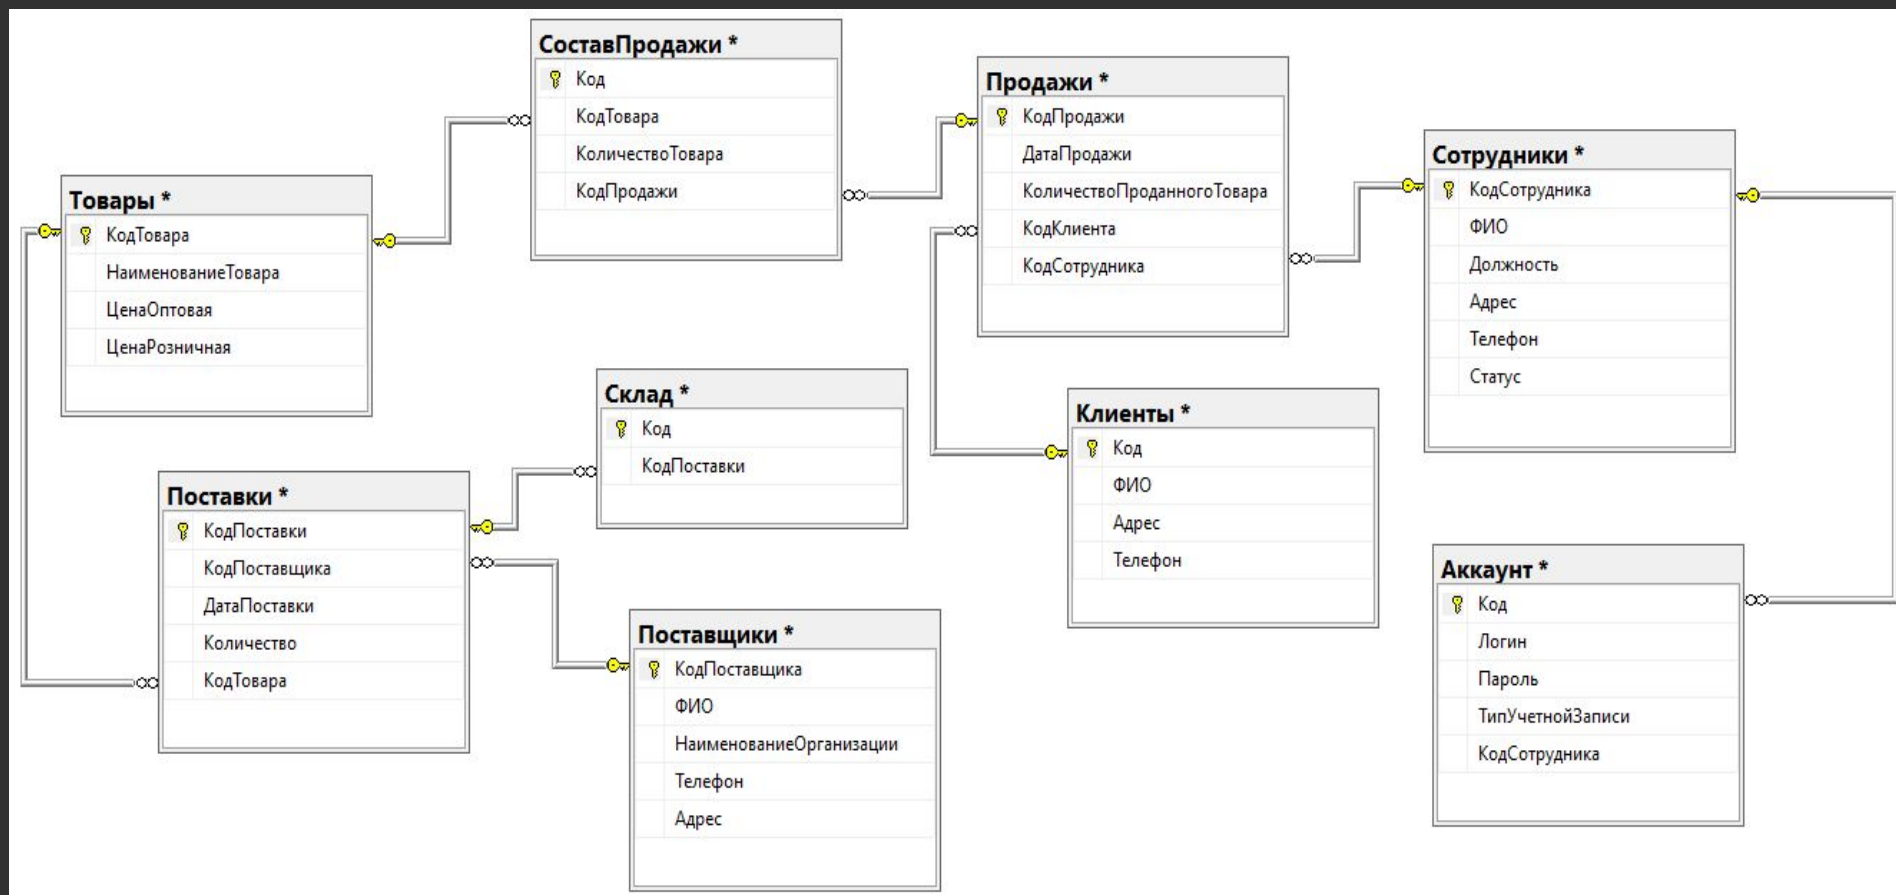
СоставПродажи *
Код
КодТовара
КоличествоТовара
КодПродажи

Продажи *
КодПродажи
ДатаПродажи
КоличествоПроданногоТовара
КодКлиента
КодСотрудника

Сотрудники *
КодСотрудника
ФИО
Должность
Адрес
Телефон
Статус

Товары *
КодТовара
НаименованиеТовара
ЦенаОптовая
ЦенаРозничная

Склад *
Код
КодПоставки

Клиенты *
Код
ФИО
Адрес
Телефон

Поставки *
КодПоставки
КодПоставщика
ДатаПоставки
Количество
КодТовара

Поставщики *
КодПоставщика
ФИО
НаименованиеОрганизации
Телефон
Адрес

Аккаунт *
Код
Логин
Пароль
ТипУчетнойЗаписи
КодСотрудника